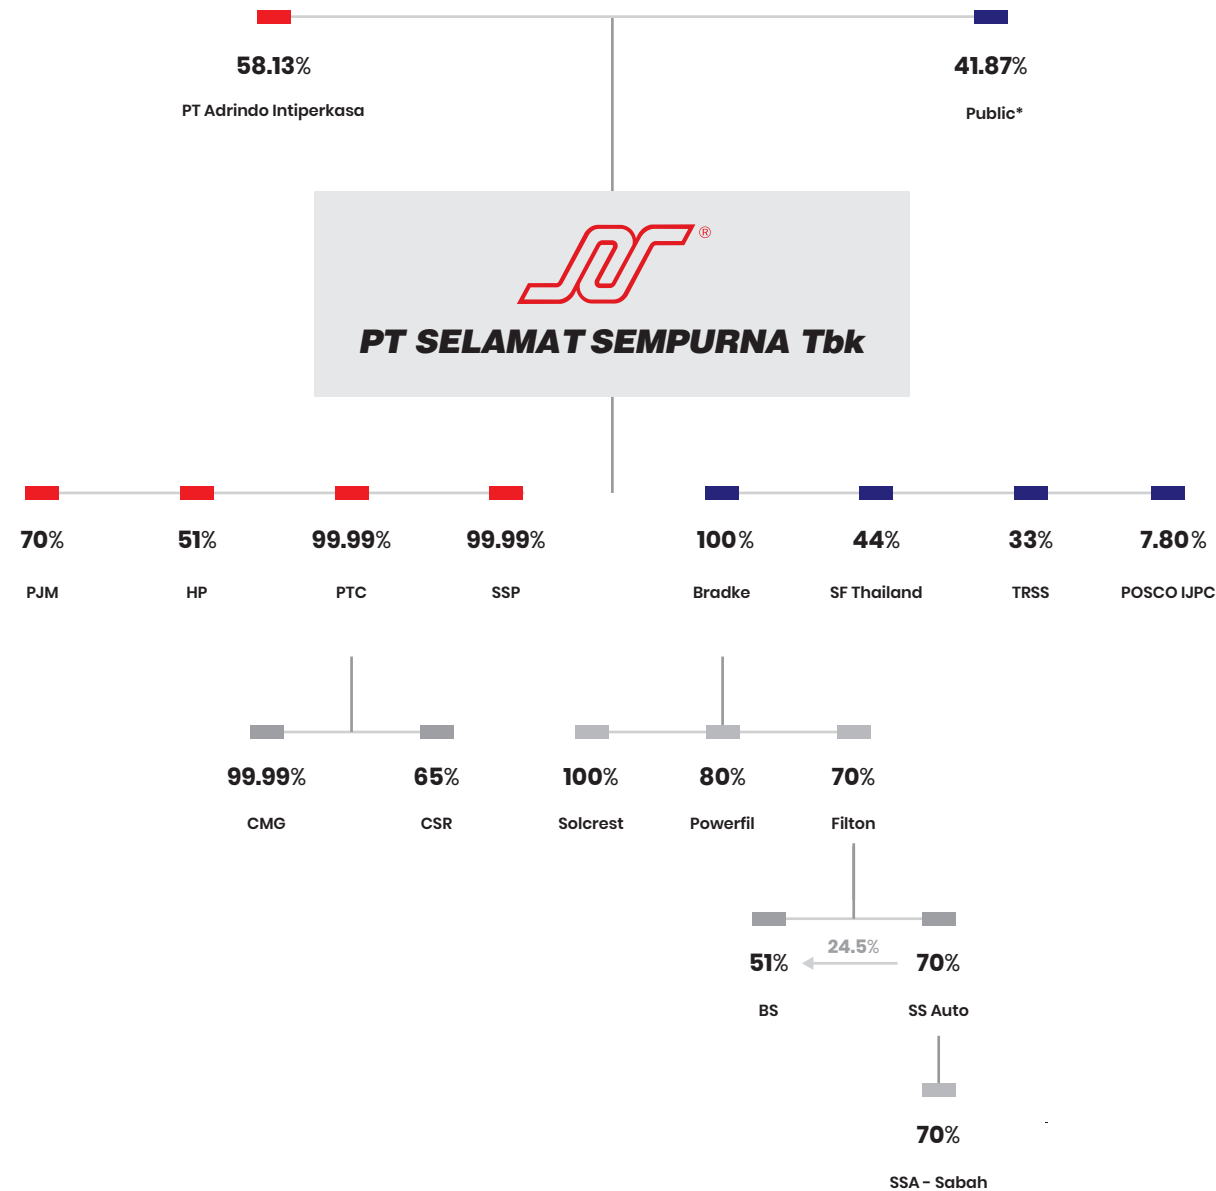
58.13%

PT Adrindo Intiperkasa

41.87%

Public*

PT SELAMAT SEMPURNA Tbk

70%

PJM

51%

HP

99.99%

PTC

99.99%

SSP

100%

Bradke

44%

SF Thailand

33%

TRSS

7.80%

POSCO IJPC

99.99%

CMG

65%

CSR

100%

Solcrest

80%

Powerfil

70%

Filton

24.5%

51%

BS

70%

SS Auto

70%

SSA - Sabah